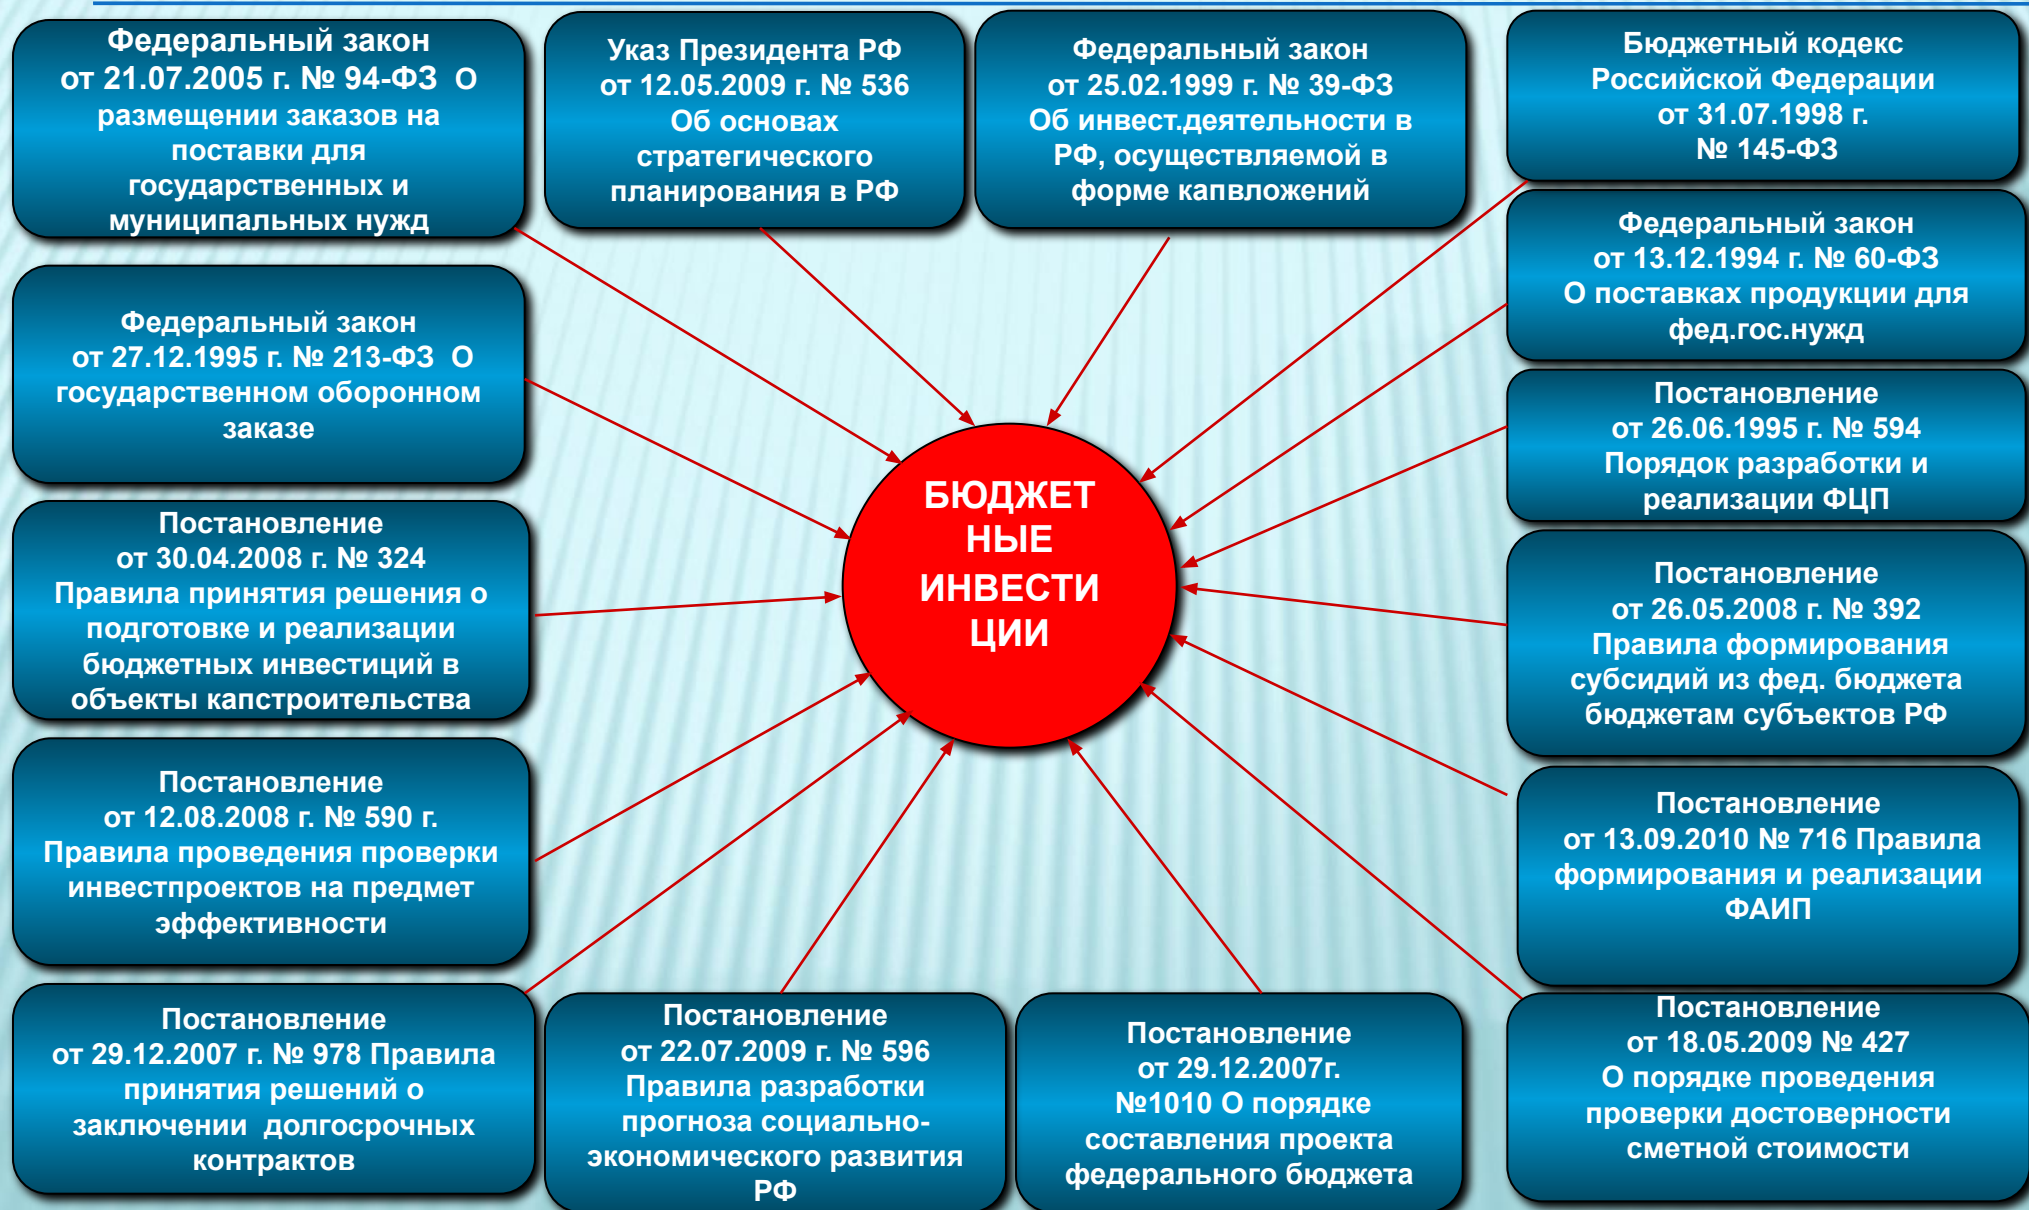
Федеральный закон от 21.07.2005 г. № 94-ФЗ О размещении заказов на поставки для государственных и муниципальных нужд

Указ Президента РФ от 12.05.2009 г. № 536 Об основах стратегического планирования в РФ

Федеральный закон от 25.02.1999 г. № 39-ФЗ Об инвест.деятельности в РФ, осуществляемой в форме капвложений

Бюджетный кодекс Российской Федерации от 31.07.1998 г. № 145-ФЗ

Федеральный закон от 13.12.1994 г. № 60-ФЗ О поставках продукции для фед.гос.нужд

Федеральный закон от 27.12.1995 г. № 213-ФЗ О государственном оборонном заказе

Постановление от 26.06.1995 г. № 594 Порядок разработки и реализации ФЦП

БЮДЖЕТНЫЕ ИНВЕСТИЦИИ

Постановление от 30.04.2008 г. № 324 Правила принятия решения о подготовке и реализации бюджетных инвестиций в объекты капстроительства

Постановление от 26.05.2008 г. № 392 Правила формирования субсидий из фед. бюджета бюджетам субъектов РФ

Постановление от 12.08.2008 г. № 590 г. Правила проведения проверки инвестпроектов на предмет эффективности

Постановление от 13.09.2010 № 716 Правила формирования и реализации ФАИП

Постановление от 29.12.2007 г. № 978 Правила принятия решений о заключении долгосрочных контрактов

Постановление от 22.07.2009 г. № 596 Правила разработки прогноза социально-экономического развития РФ

Постановление от 29.12.2007г. №1010 О порядке составления проекта федерального бюджета

Постановление от 18.05.2009 № 427 О порядке проведения проверки достоверности сметной стоимости